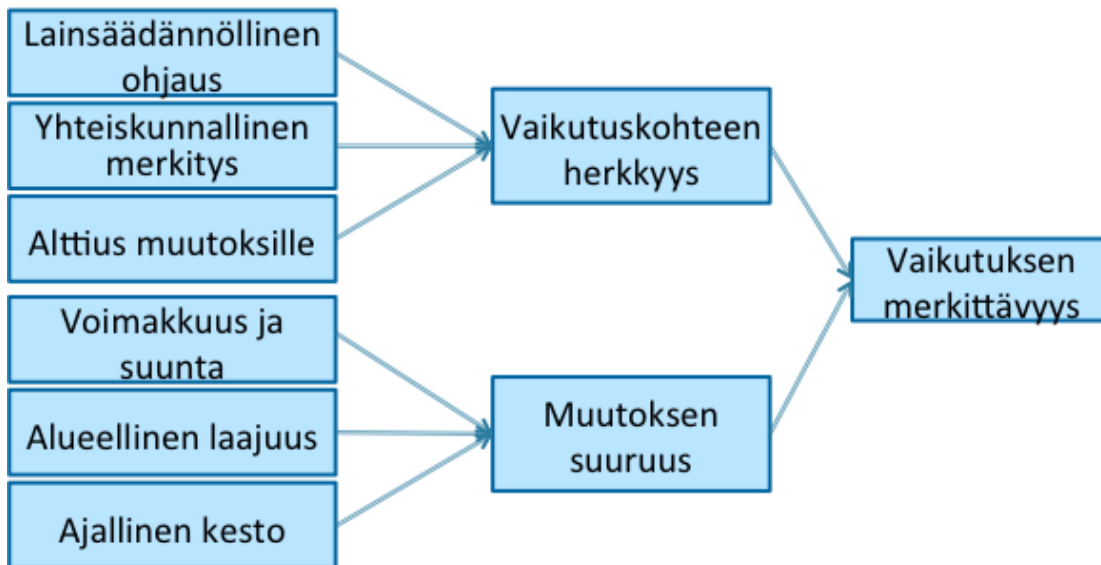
Lainsäädännöllinen ohjaus

Yhteiskunnallinen merkitys

Alttius muutoksille

Voimakkuus ja suunta

Alueellinen laajuus

Ajallinen kesto

Vaikutuskohteen herkkyys

Muutoksen suuruus

Vaikutuksen merkittävyys